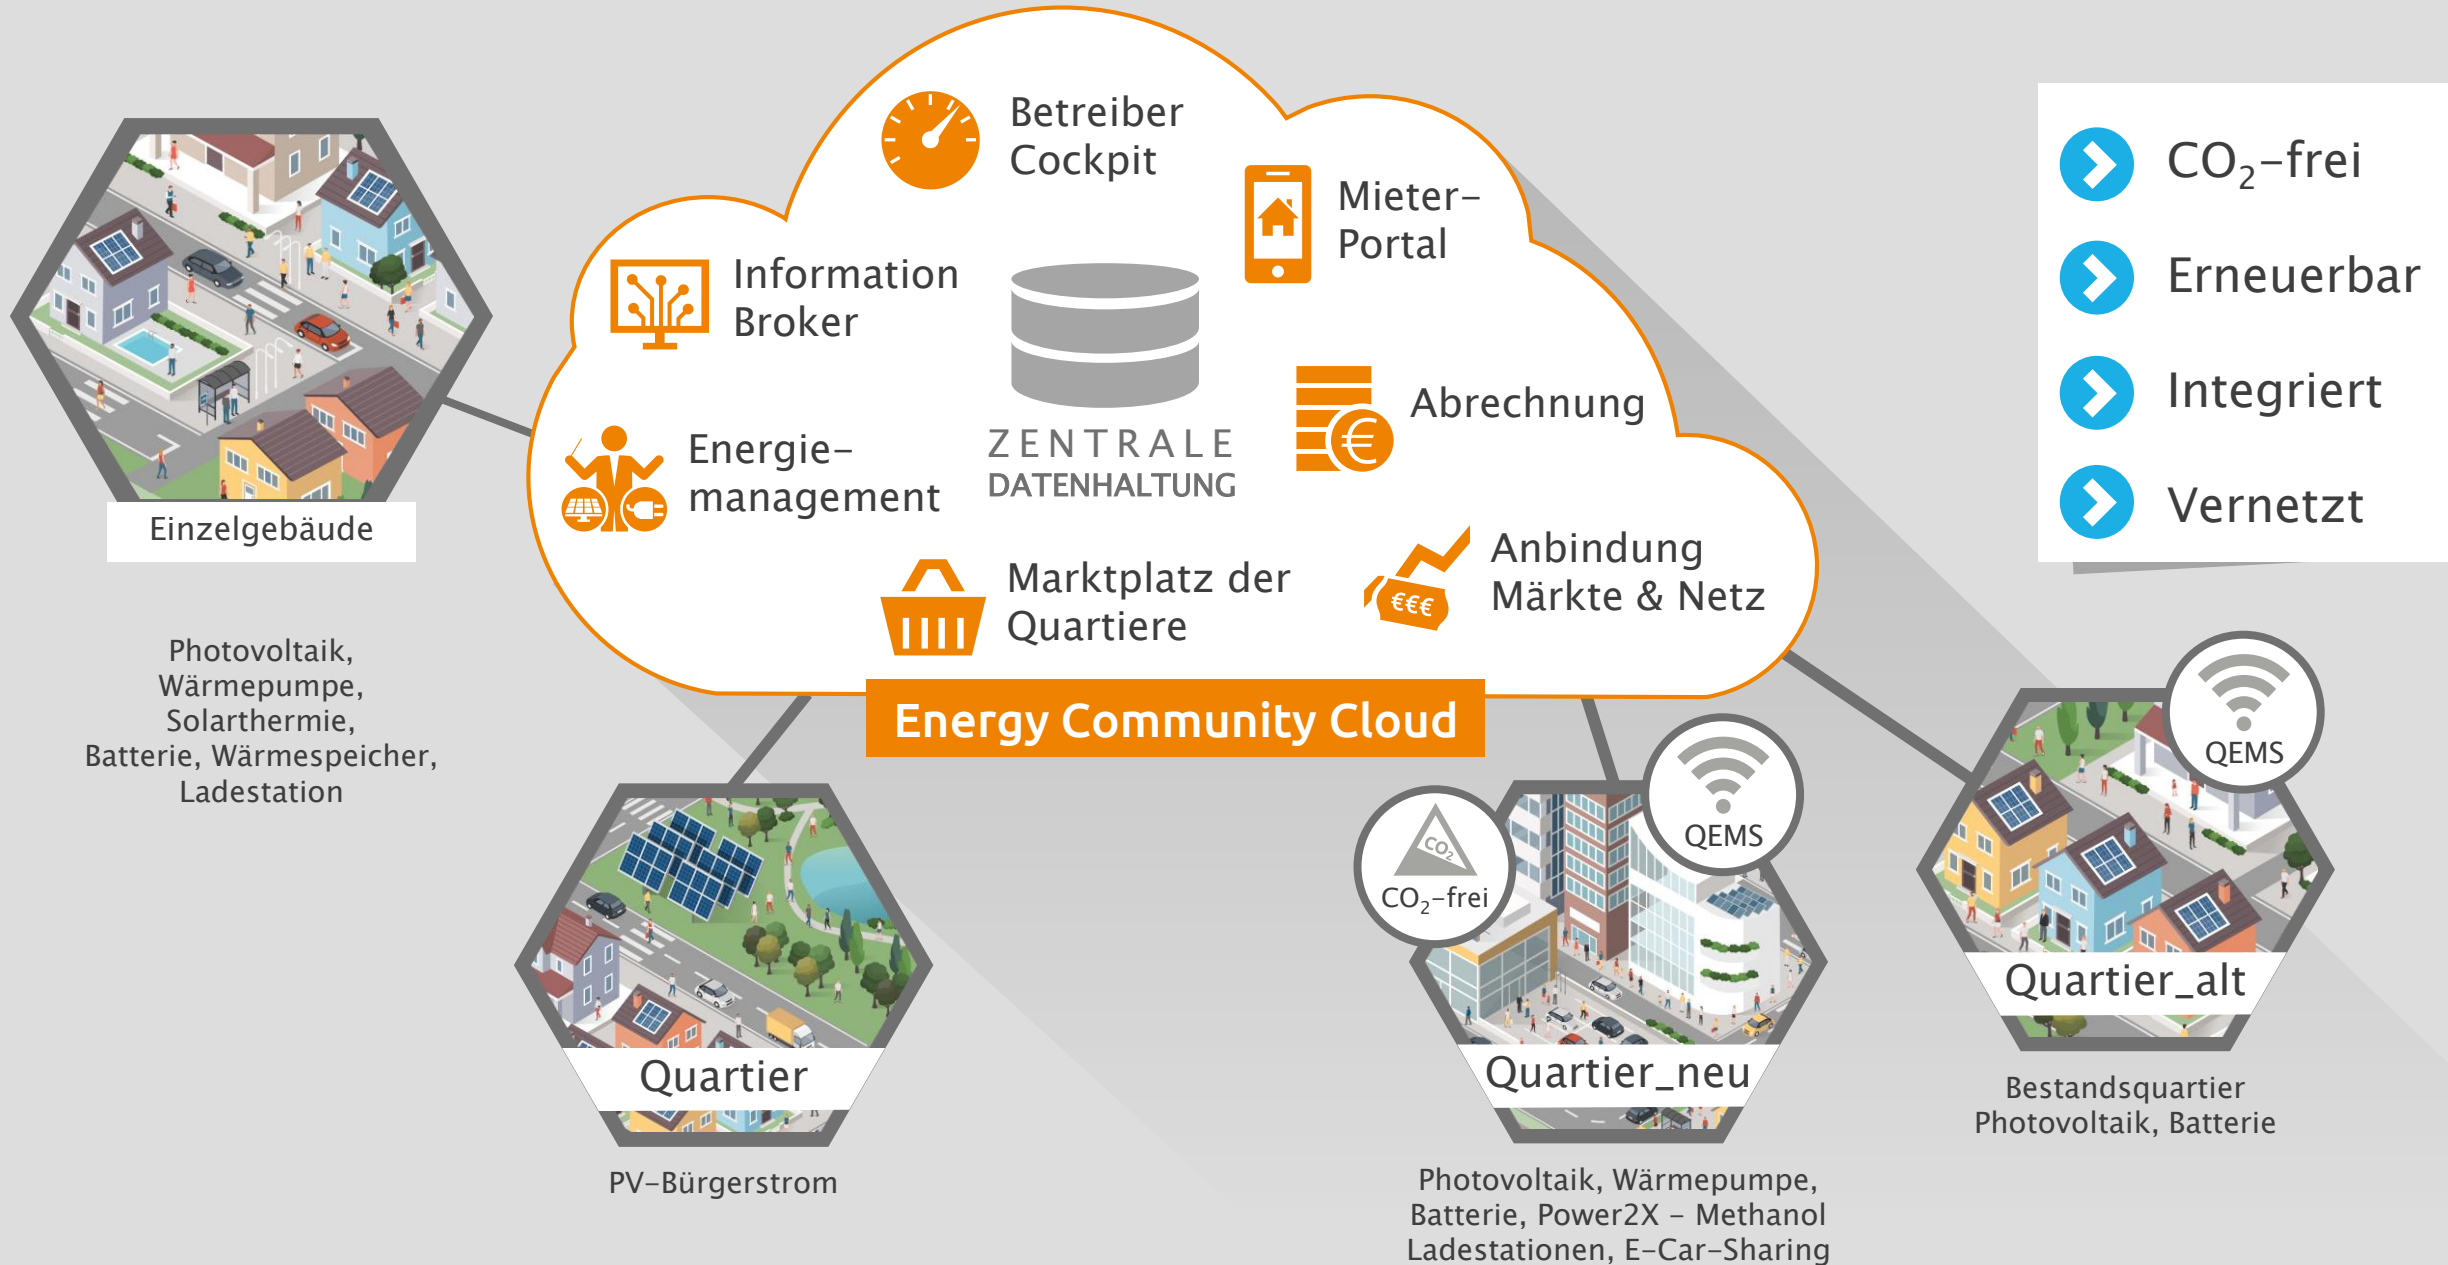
Betreiber Cockpit

Mieter-Portal

Information Broker

Abrechnung

Energie-management

ZENTRALE DATENHALTUNG

Marktplatz der Quartiere

€€€

Anbindung Märkte & Netz

Energy Community Cloud

$CO_2$-frei

Erneuerbar

Integriert

Vernetzt

Einzelgebäude

Photovoltaik, Wärmepumpe, Solarthermie, Batterie, Wärmespeicher, Ladestation

Quartier

PV-Bürgerstrom

$CO_2$

$CO_2$-frei

QEMS

Quartier_neu

Photovoltaik, Wärmepumpe, Batterie, Power2X - Methanol Ladestationen, E-Car-Sharing

QEMS

Quartier_alt

Bestandsquartier Photovoltaik, Batterie